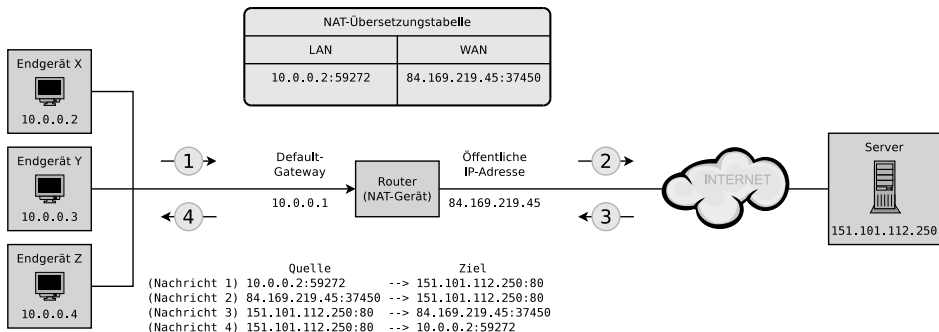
NAT-Übersetzungstabelle

| LAN | WAN |
|---|---|
| 10.0.0.2:59272 | 84.169.219.45:37450 |

Endgerät X
10.0.0.2

Endgerät Y
10.0.0.3

Endgerät Z
10.0.0.4

1

4

Default-Gateway
10.0.0.1

Router (NAT-Gerät)

Öffentliche IP-Adresse
84.169.219.45

2

3

INTERNET

Server
151.101.112.250

Quelle Ziel
(Nachricht 1) 10.0.0.2:59272 --> 151.101.112.250:80
(Nachricht 2) 84.169.219.45:37450 --> 151.101.112.250:80
(Nachricht 3) 151.101.112.250:80 --> 84.169.219.45:37450
(Nachricht 4) 151.101.112.250:80 --> 10.0.0.2:59272